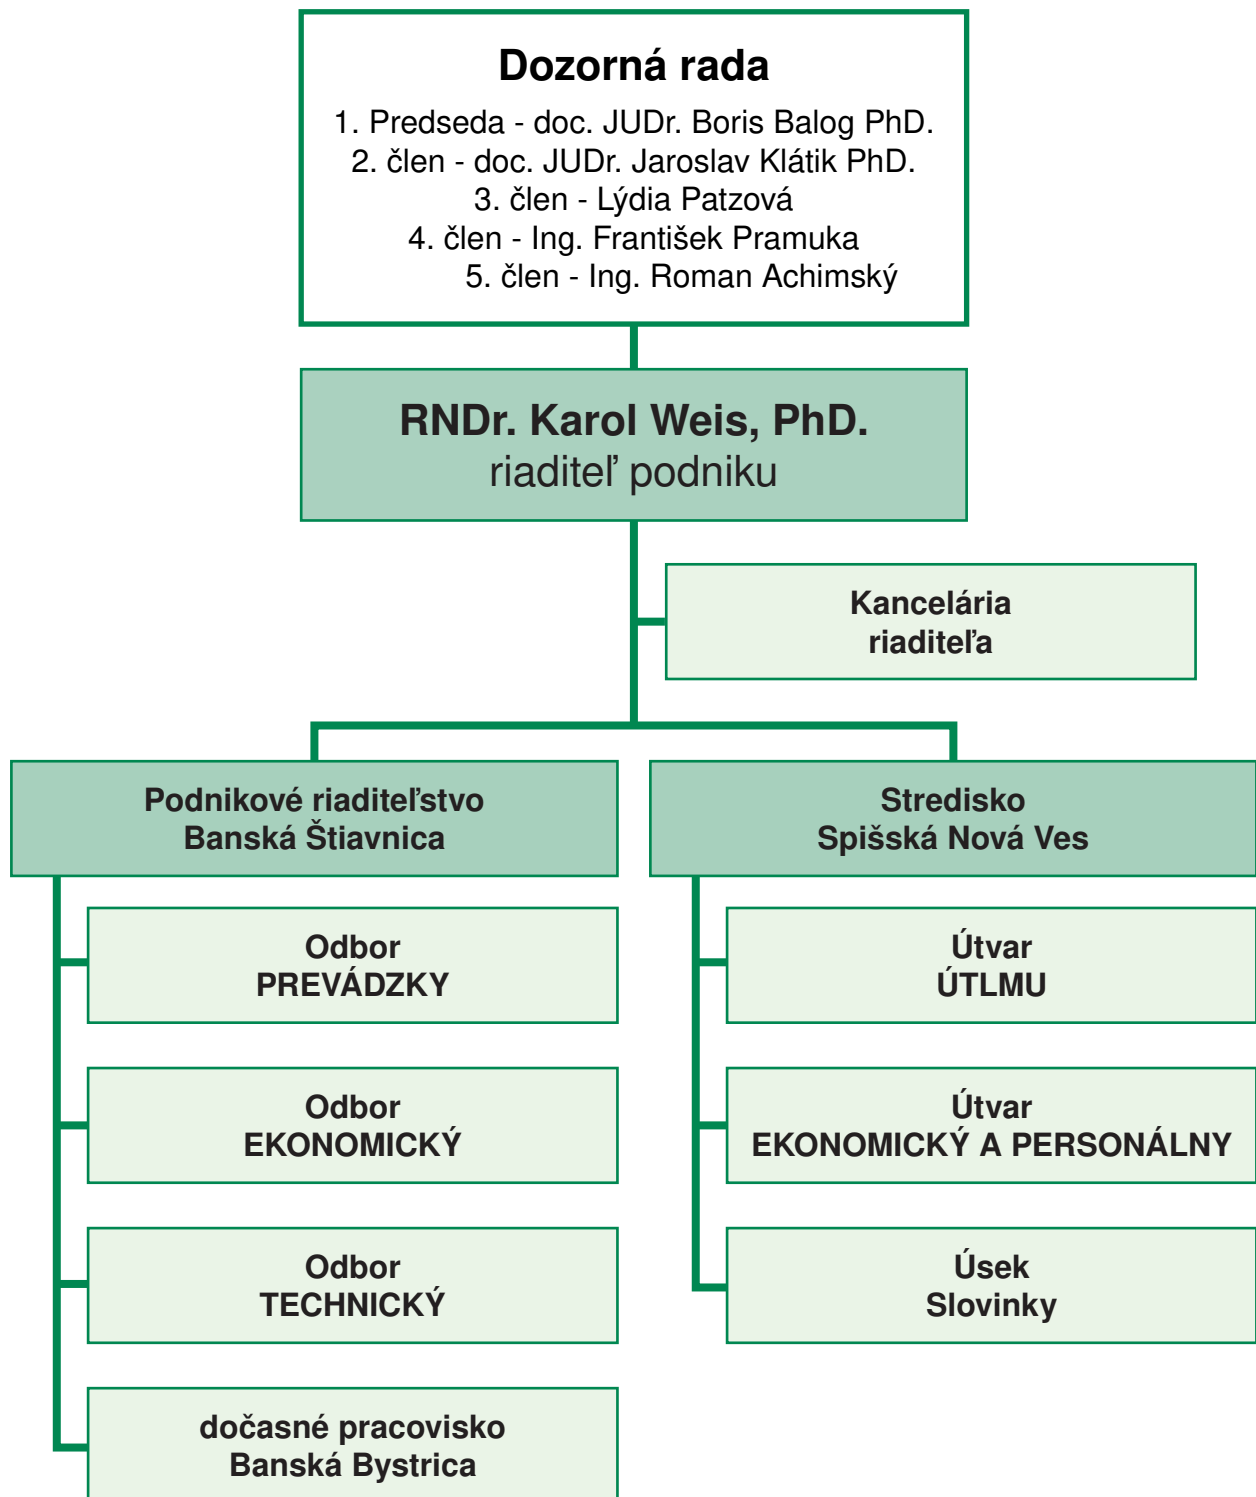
Dozorná rada

1. Predseda - doc. JUDr. Boris Balog PhD.
2. člen - doc. JUDr. Jaroslav Klátik PhD.
3. člen - Lýdia Patzová
4. člen - Ing. František Pramuka
5. člen - Ing. Roman Achimský

RNDr. Karol Weis, PhD.
riaditeľ podniku

Kancelária riaditeľa

Podnikové riaditeľstvo Banská Štiavnica

Odbor PREVÁDZKY

Odbor EKONOMICKÝ

Odbor TECHNICKÝ

dočasné pracovisko Banská Bystrica

Stredisko Spišská Nová Ves

Útvar ÚTLMU

Útvar EKONOMICKÝ A PERSONÁLNY

Úsek Slovinky